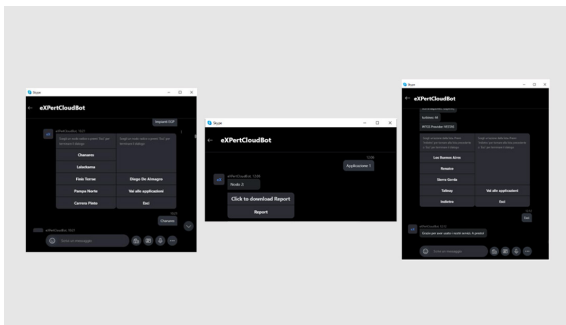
Skype

eXPertCloudBot

Impianti ODP

Chiamante

Lebediamo

Fiato Tattoo

Diego De Almagro

Pampa Norte

Vai alle applicazioni

Carrera Pinto

Esci

Scrivi un messaggio

Skype

eXPertCloudBot

Applicazione 1

Studio 2

Click to download Report

Report

Skype

eXPertCloudBot

Andenes 34

RITO Provider 101/205

Los Buenos Aires

Rosales

Sierra Gorda

Saltenpe

Vai alle applicazioni

Andenes

Esci

Esci

Scrivi un messaggio